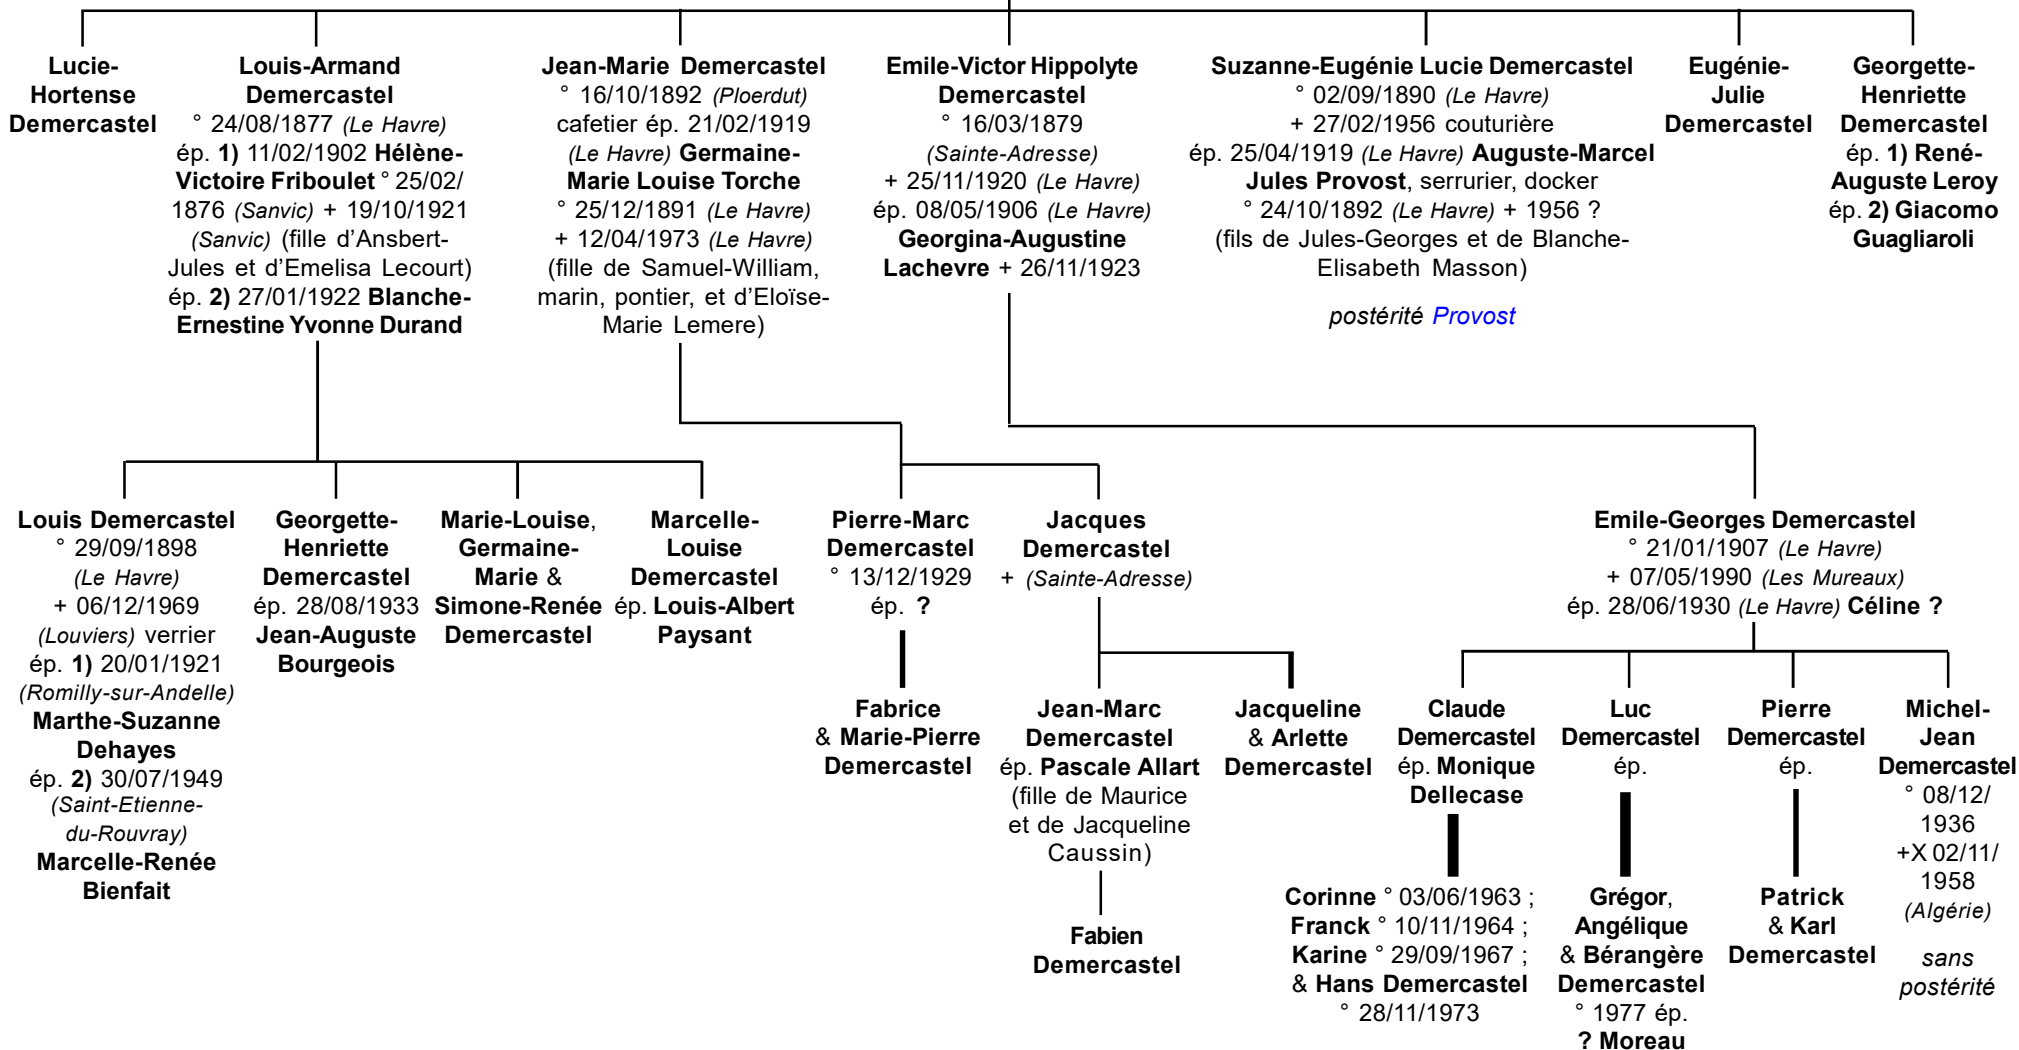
Lucie-Hortense Demercastel

Louis-Armand Demercastel ° 24/08/1877 (Le Havre) ép. 1) 11/02/1902 Hélène-Victoire Friboulet ° 25/02/1876 (Sanvic) + 19/10/1921 (Sanvic) (fille d'Ansbert-Jules et d'Emelisa Lecourt) ép. 2) 27/01/1922 Blanche-Ernestine Yvonne Durand

Jean-Marie Demercastel ° 16/10/1892 (Ploerdut) cafetier ép. 21/02/1919 (Le Havre) Germaine-Marie Louise Torche ° 25/12/1891 (Le Havre) + 12/04/1973 (Le Havre) (fille de Samuel-William, marin, pontier, et d'Eloïse-Marie Lemere)

Emile-Victor Hippolyte Demercastel ° 16/03/1879 (Sainte-Adresse) + 25/11/1920 (Le Havre) ép. 08/05/1906 (Le Havre) Georgina-Augustine Lachevre + 26/11/1923

Suzanne-Eugénie Lucie Demercastel ° 02/09/1890 (Le Havre) + 27/02/1956 couturière ép. 25/04/1919 (Le Havre) Auguste-Marcel Jules Provost, serrurier, docker ° 24/10/1892 (Le Havre) + 1956 ? (fils de Jules-Georges et de Blanche-Elisabeth Masson)

postérité Provost

Eugénie-Julie Demercastel

Georgette-Henriette Demercastel ép. 1) René-Auguste Leroy ép. 2) Giacomo Guagliaroli

Louis Demercastel ° 29/09/1898 (Le Havre) + 06/12/1969 (Louviers) verrier ép. 1) 20/01/1921 (Romilly-sur-Andelle) Marthe-Suzanne Dehayes ép. 2) 30/07/1949 (Saint-Etienne-du-Rouvray) Marcelle-Renée Bienfait

Georgette-Henriette Demercastel ép. 28/08/1933 Jean-Auguste Bourgeois

Marie-Louise, Germaine-Marie & Simone-Renée Demercastel

Marcelle-Louise Demercastel ép. Louis-Albert Paysant

Pierre-Marc Demercastel ° 13/12/1929 ép. ?

Jacques Demercastel + (Sainte-Adresse)

Emile-Georges Demercastel ° 21/01/1907 (Le Havre) + 07/05/1990 (Les Mureaux) ép. 28/06/1930 (Le Havre) Céline ?

Fabrice & Marie-Pierre Demercastel

Jean-Marc Demercastel ép. Pascale Allart (fille de Maurice et de Jacqueline Caussin)

Fabien Demercastel

Jacqueline & Arlette Demercastel

Claude Demercastel ép. Monique Dellecase

Corinne ° 03/06/1963 ; Franck ° 10/11/1964 ; Karine ° 29/09/1967 ; & Hans Demercastel ° 28/11/1973

Luc Demercastel ép.

Grégor, Angélique & Bérangère Demercastel ° 1977 ép. ? Moreau

Pierre Demercastel ép.

Patrick & Karl Demercastel

Michel-Jean Demercastel ° 08/12/1936 +X 02/11/1958 (Algérie)

sans postérité